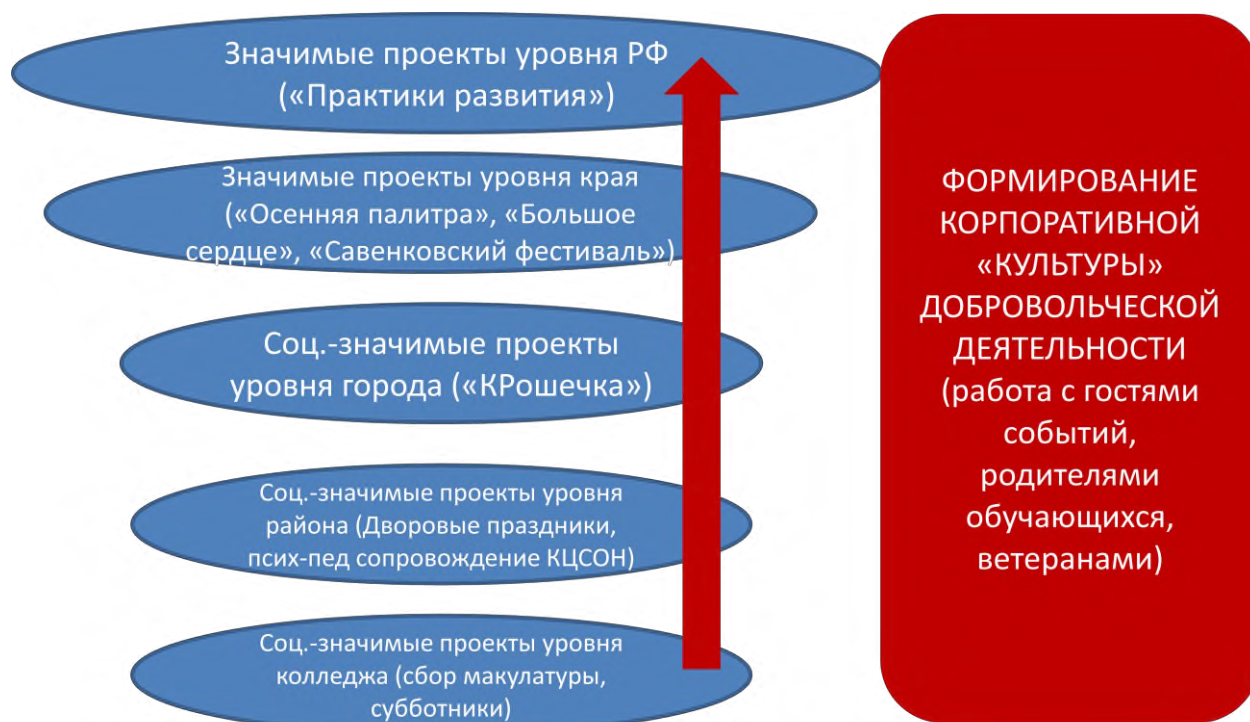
Значимые проекты уровня РФ («Практики развития»)

Значимые проекты уровня края («Осенняя палитра», «Большое сердце», «Савенковский фестиваль»)

Соц.-значимые проекты уровня города («КРошечка»)

Соц.-значимые проекты уровня района (Дворовые праздники, псих-пед сопровождение КЦСОН)

Соц.-значимые проекты уровня колледжа (сбор макулатуры, субботники)

ФОРМИРОВАНИЕ КОРПОРАТИВНОЙ «КУЛЬТУРЫ» ДОБРОВОЛЬЧЕСКОЙ ДЕЯТЕЛЬНОСТИ (работа с гостями событий, родителями обучающихся, ветеранами)